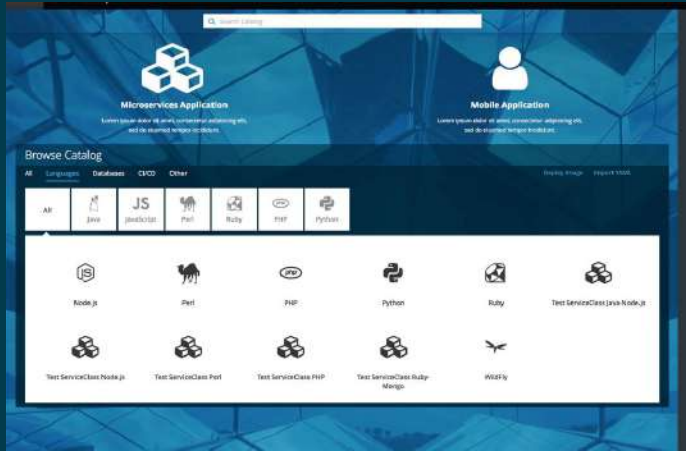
Search Catalog

Microservices Application

Lorem ipsum dolor sit amet, consectetur adipiscing elit, sed do eiusmod tempor incididunt.

Mobile Application

Lorem ipsum dolor sit amet, consectetur adipiscing elit, sed do eiusmod tempor incididunt.

Browse Catalog

All Languages Databases CI/CD Other

Deploy Image Import YAML

All Java JS JavaScript Perl Ruby PHP Python

Node.js Perl PHP Python Ruby Test ServiceClass Java-Node.js

Test ServiceClass Node.js Test ServiceClass Perl Test ServiceClass PHP Test ServiceClass Ruby-Mongo WildFly